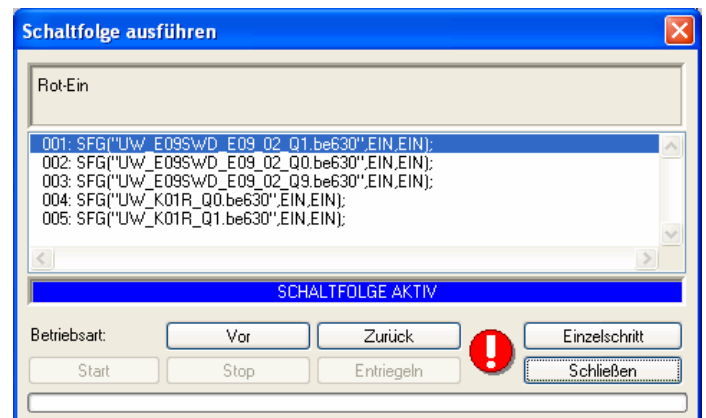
Schaltfolge ausführen

Rot-Ein

001: SFG("UW_E09SWD_E09_02_Q1.be630",EIN,EIN);
002: SFG("UW_E09SWD_E09_02_Q0.be630",EIN,EIN);
003: SFG("UW_E09SWD_E09_02_Q9.be630",EIN,EIN);
004: SFG("UW_K01R_Q0.be630",EIN,EIN);
005: SFG("UW_K01R_Q1.be630",EIN,EIN);

SCHALTFOLGE AKTIV

Betriebsart: Vor Zurück Einzelschritt
Start Stop Entriegeln Schließen